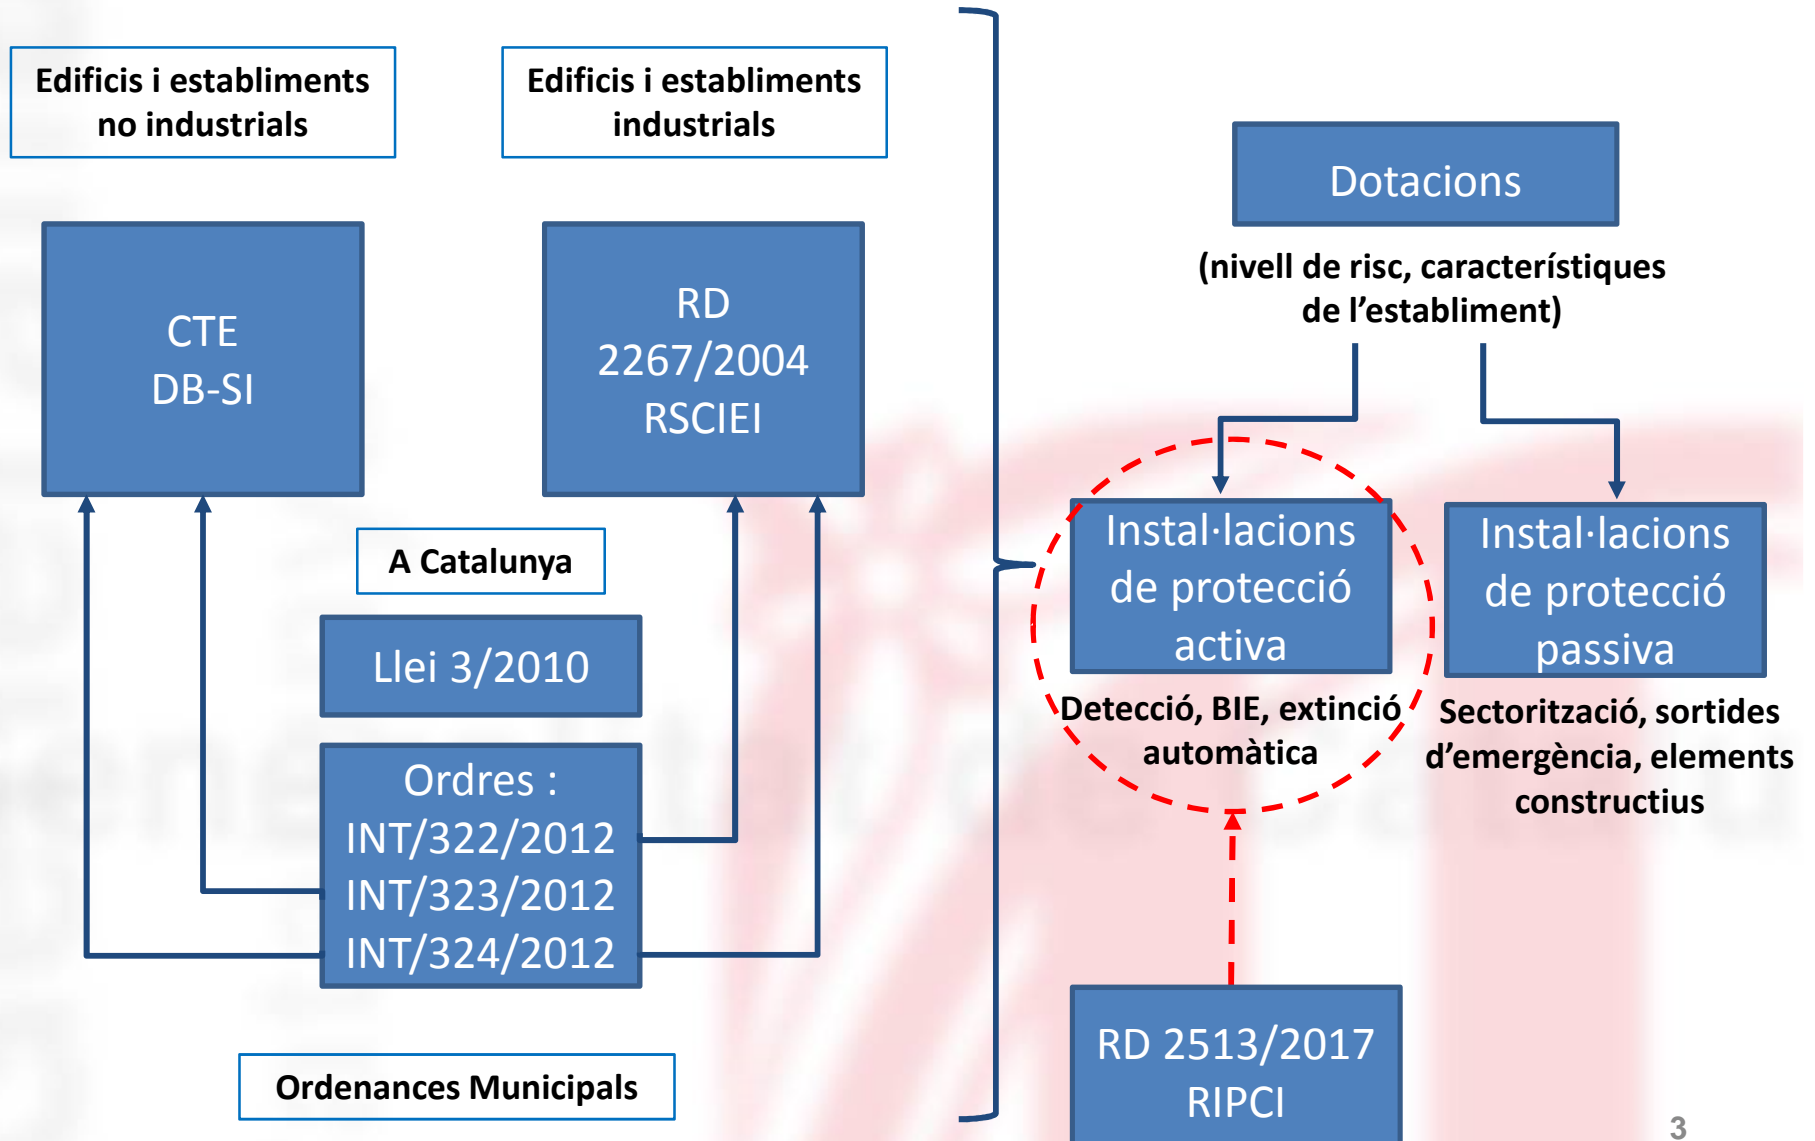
Edificis i establiments no industrials

Edificis i establiments industrials

CTE
DB-SI

RD
2267/2004
RSCIEI

A Catalunya

Llei 3/2010

Ordres :
INT/322/2012
INT/323/2012
INT/324/2012

Ordenances Municipals

Dotacions

(nivell de risc, característiques de l'establiment)

Instal·lacions de protecció activa

Detecció, BIE, extinció automàtica

Instal·lacions de protecció passiva

Sectorització, sortides d'emergència, elements constructius

RD 2513/2017
RIPCI

3